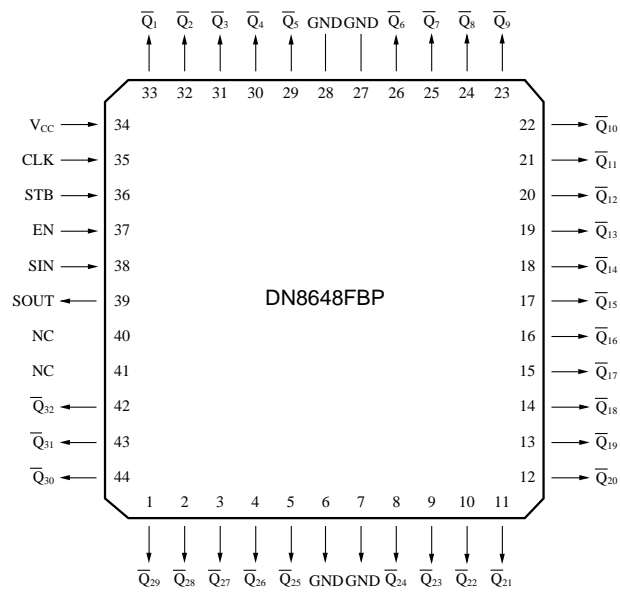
$\overline{Q}_1$ $\overline{Q}_2$ $\overline{Q}_3$ $\overline{Q}_4$ $\overline{Q}_5$ GND GND $\overline{Q}_6$ $\overline{Q}_7$ $\overline{Q}_8$ $\overline{Q}_9$

33 32 31 30 29 28 27 26 25 24 23

$V_{CC}$ 34
CLK 35
STB 36
EN 37
SIN 38
SOUT 39
NC 40
NC 41
$\overline{Q}_{32}$ 42
$\overline{Q}_{31}$ 43
$\overline{Q}_{30}$ 44

DN8648FBP

22 $\overline{Q}_{10}$
21 $\overline{Q}_{11}$
20 $\overline{Q}_{12}$
19 $\overline{Q}_{13}$
18 $\overline{Q}_{14}$
17 $\overline{Q}_{15}$
16 $\overline{Q}_{16}$
15 $\overline{Q}_{17}$
14 $\overline{Q}_{18}$
13 $\overline{Q}_{19}$
12 $\overline{Q}_{20}$

1 2 3 4 5 6 7 8 9 10 11

$\overline{Q}_{29}$ $\overline{Q}_{28}$ $\overline{Q}_{27}$ $\overline{Q}_{26}$ $\overline{Q}_{25}$ GND GND $\overline{Q}_{24}$ $\overline{Q}_{23}$ $\overline{Q}_{22}$ $\overline{Q}_{21}$